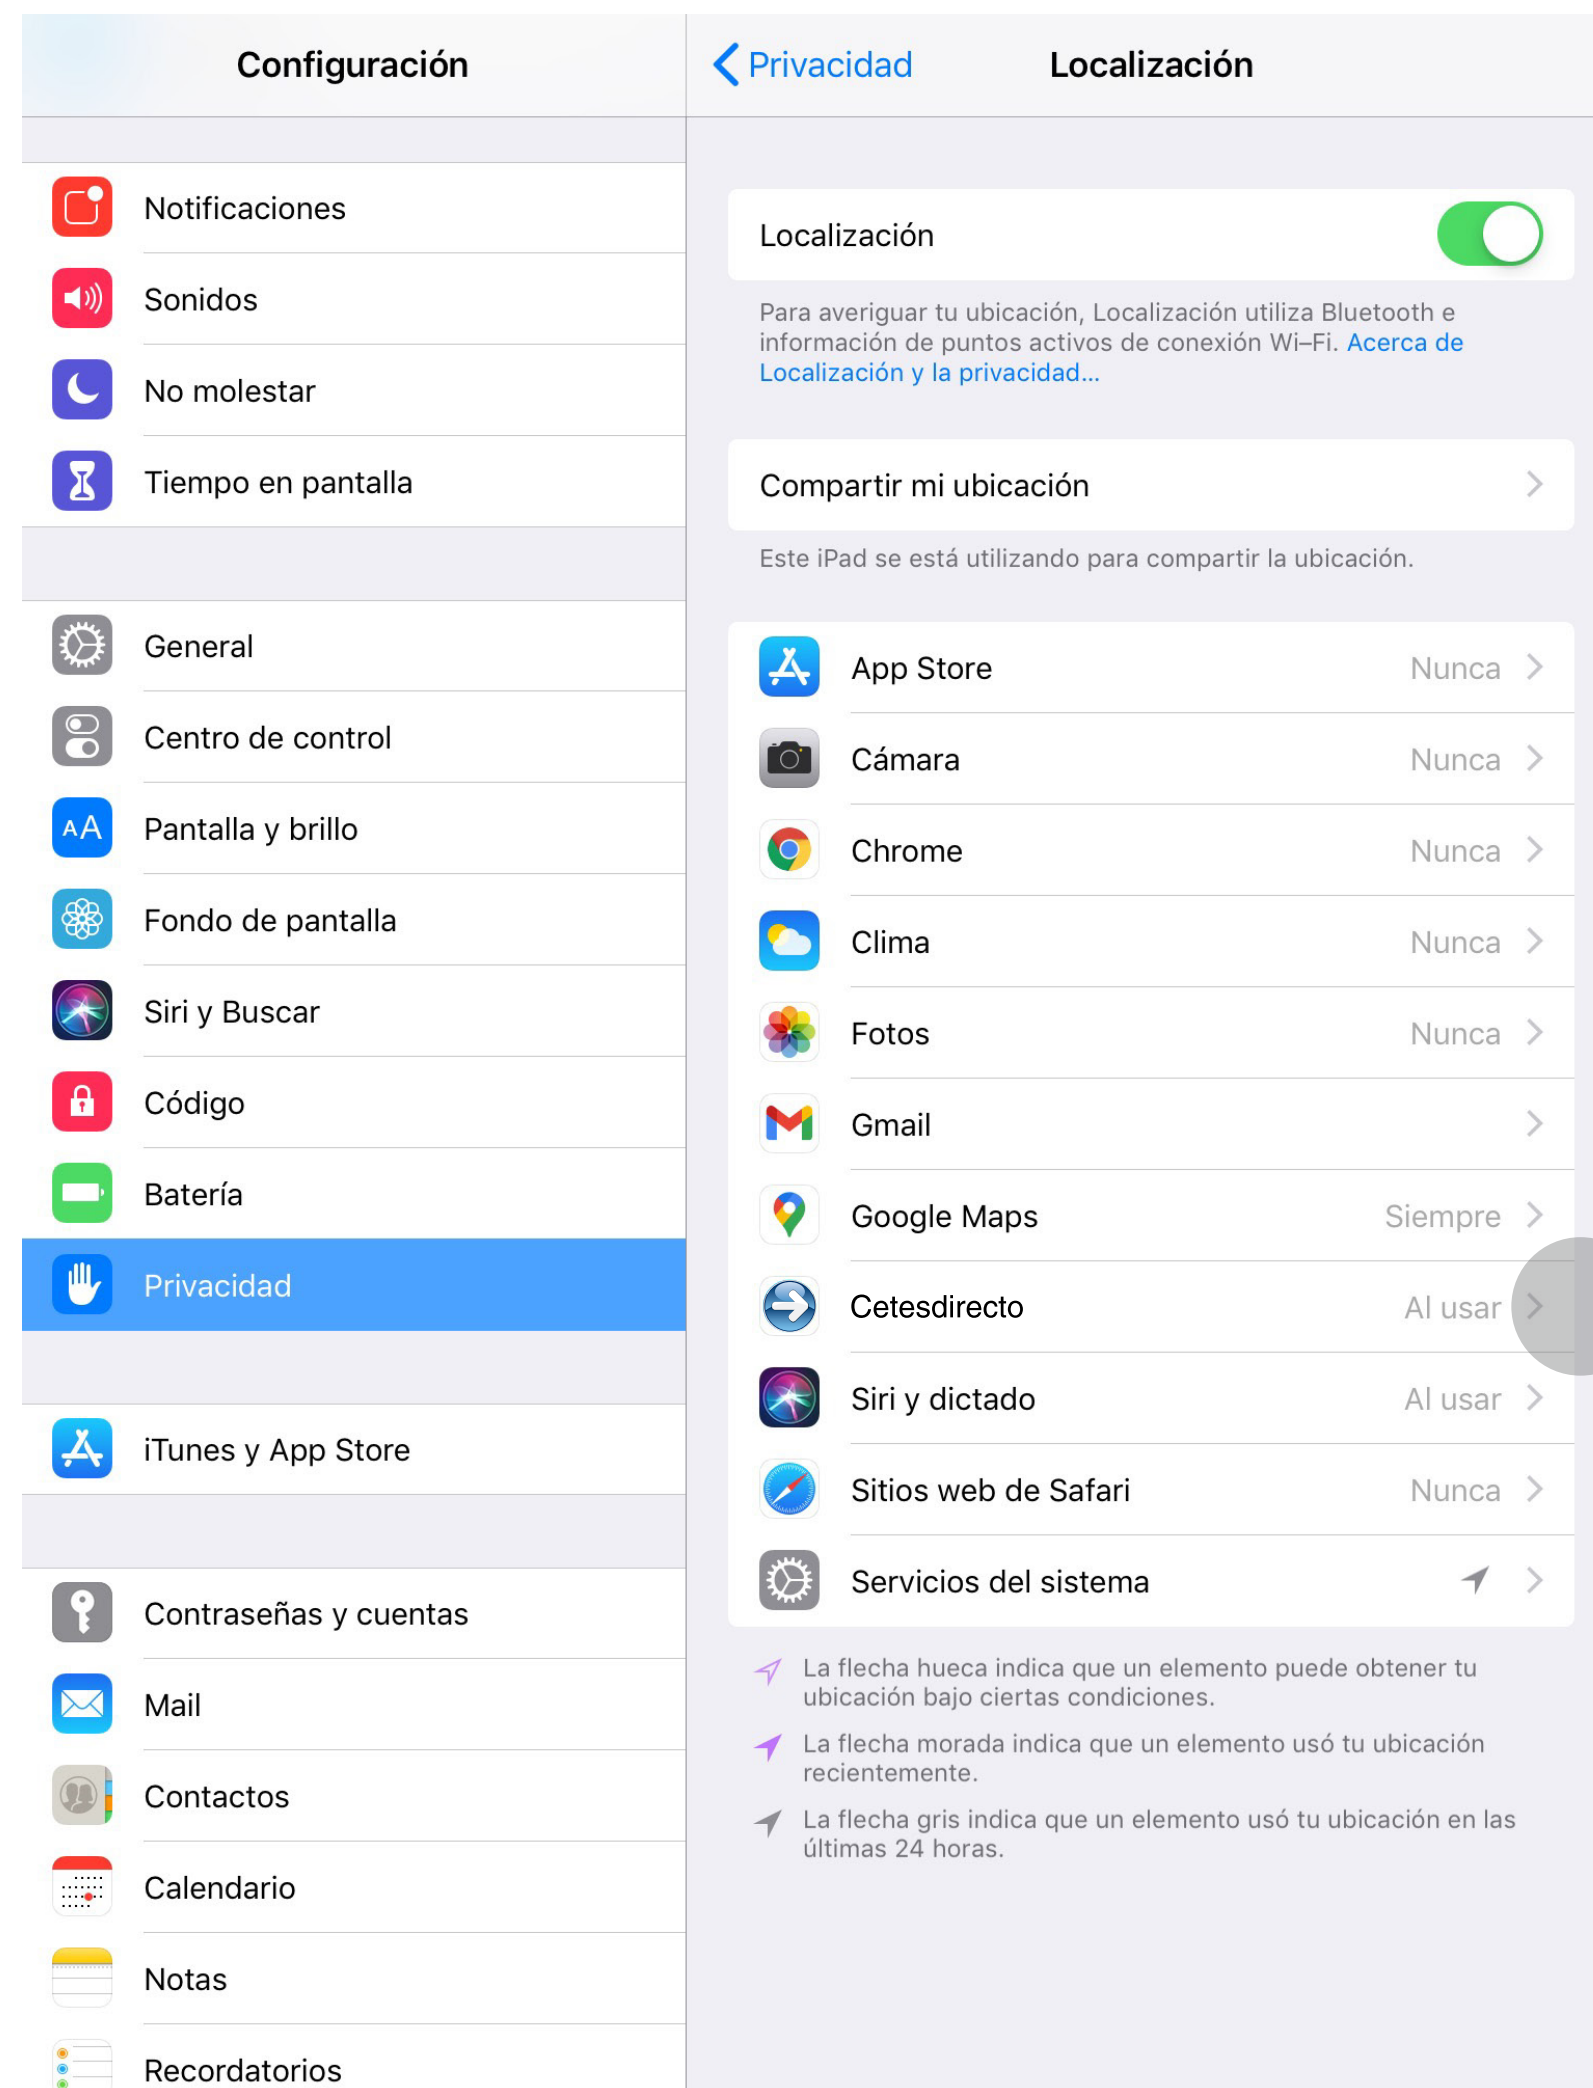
Configuración

Notificaciones
Sonidos
No molestar
Tiempo en pantalla

General
Centro de control
AA
Pantalla y brillo
Fondo de pantalla
Siri y Buscar
Código
Batería
Privacidad

iTunes y App Store

Contraseñas y cuentas
Mail
Contactos
Calendario
Notas
Recordatorios

Privacidad
Localización

Localización

Para averiguar tu ubicación, Localización utiliza Bluetooth e información de puntos activos de conexión Wi-Fi. Acerca de Localización y la privacidad...

Compartir mi ubicación

Este iPad se está utilizando para compartir la ubicación.

| App Store | Nunca |
|---|---|
| Cámara | Nunca |
| Chrome | Nunca |
| Clima | Nunca |
| Fotos | Nunca |
| Gmail | |
| Google Maps | Siempre |
| Cetesdirecto | Al usar |
| Siri y dictado | Al usar |
| Sitios web de Safari | Nunca |
| Servicios del sistema | |

La flecha hueca indica que un elemento puede obtener tu ubicación bajo ciertas condiciones.

La flecha morada indica que un elemento usó tu ubicación recientemente.

La flecha gris indica que un elemento usó tu ubicación en las últimas 24 horas.